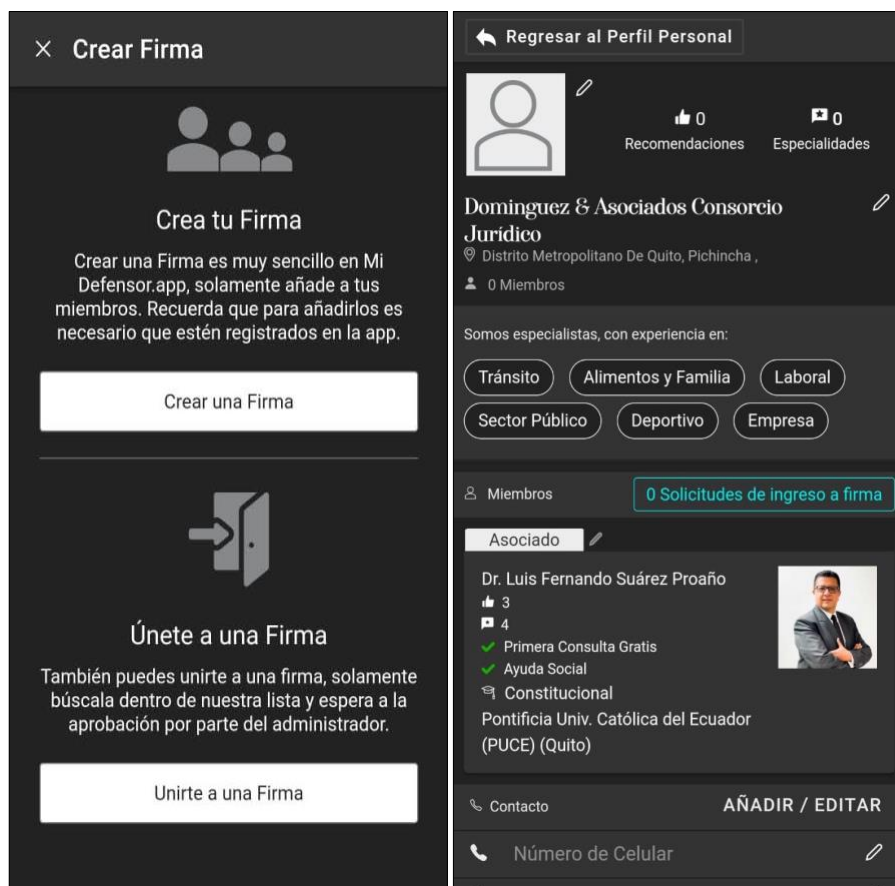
× Crear Firma

Crea tu Firma

Crear una Firma es muy sencillo en Mi Defensor.app, solamente añade a tus miembros. Recuerda que para añadirlos es necesario que estén registrados en la app.

Crear una Firma

Únete a una Firma

También puedes unirte a una firma, solamente búscala dentro de nuestra lista y espera a la aprobación por parte del administrador.

Unirte a una Firma

Regresar al Perfil Personal

0 Recomendaciones

0 Especialidades

Dominguez & Asociados Consorcio Jurídico

Distrito Metropolitano De Quito, Pichincha ,

0 Miembros

Somos especialistas, con experiencia en:

Tránsito | Alimentos y Familia | Laboral | Sector Público | Deportivo | Empresa

Miembros

0 Solicitudes de ingreso a firma

Asociado

Dr. Luis Fernando Suárez Proaño
3
4
Primera Consulta Gratis
Ayuda Social
Constitucional
Pontificia Univ. Católica del Ecuador (PUCE) (Quito)

Contacto

AÑADIR / EDITAR

Número de Celular